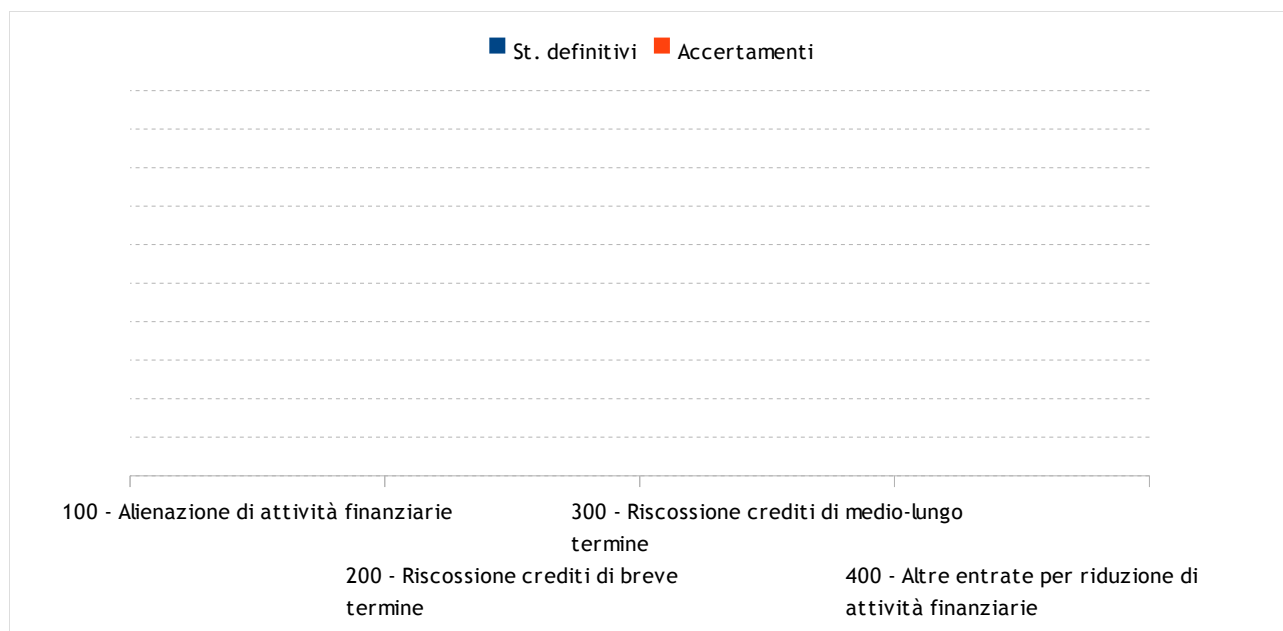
St. definitivi Accertamenti

100 - Alienazione di attività finanziarie

300 - Riscossione crediti di medio-lungo termine

200 - Riscossione crediti di breve termine

400 - Altre entrate per riduzione di attività finanziarie